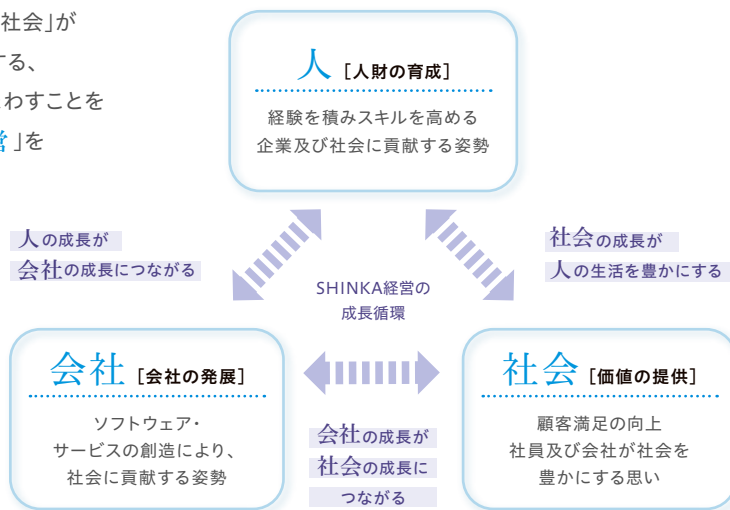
社会」が
する、
わすことを
営」を

人［人財の育成］
経験を積みスキルを高める
企業及び社会に貢献する姿勢

人の成長が
会社の成長につながる

社会の成長が
人の生活を豊かにする

SHINKA経営の
成長循環

会社［会社の発展］
ソフトウェア・
サービスの創造により、
社会に貢献する姿勢

会社の成長が
社会の成長に
つながる

社会［価値の提供］
顧客満足の向上
社員及び会社が社会を
豊かにする思い